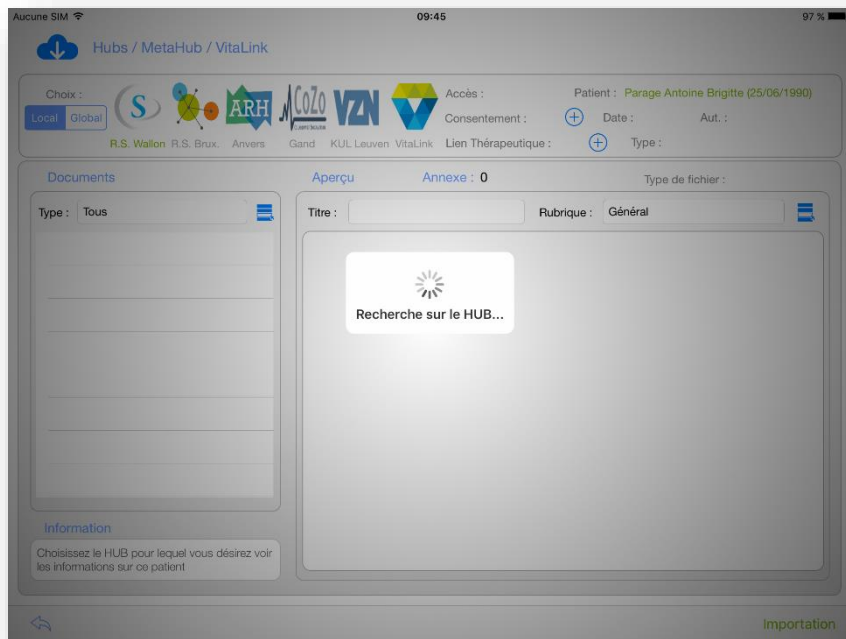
Aucune SIM 09:45 97 %

Hubs / MetaHub / VitaLink

Choix :
Local Global

ARH CoZo VZN

R.S. Wallon R.S. Brux. Anvers Gand KUL Leuven VitaLink

Accès :
Consentement :
Lien Thérapeutique :

Patient : Parage Antoine Brigitte (25/06/1990)
Date : Aut. :
Type :

Documents

Type : Tous

Aperçu Annexe : 0 Type de fichier :

Titre : Rubrique : Général

Recherche sur le HUB...

Information

Choisissez le HUB pour lequel vous désirez voir les informations sur ce patient

Importation